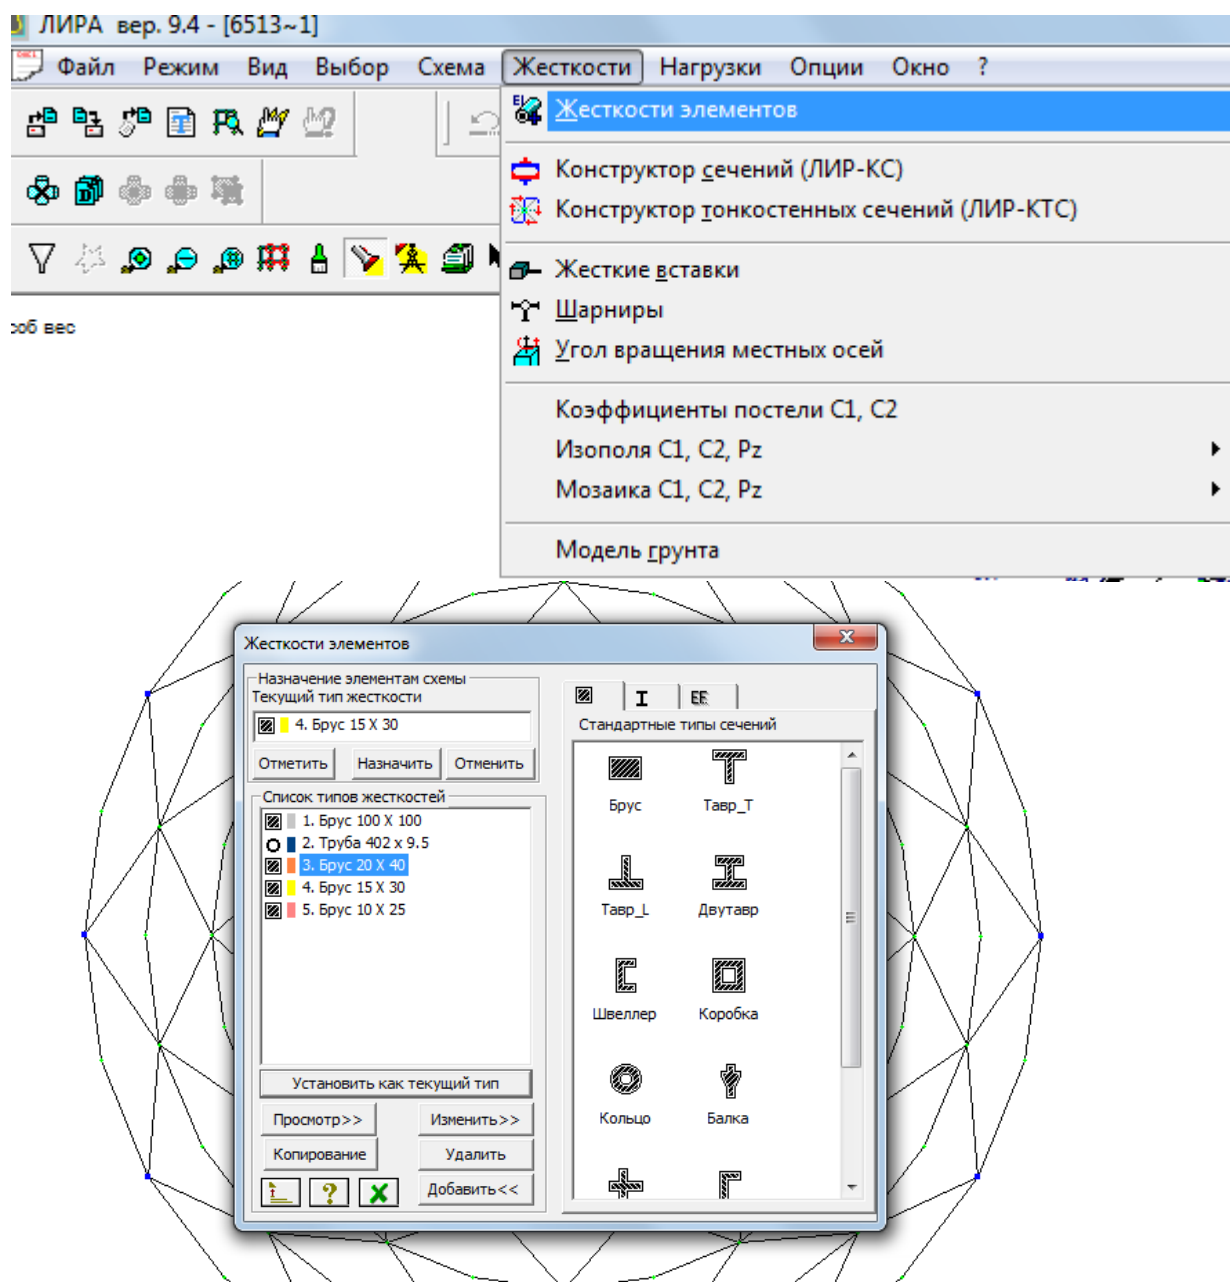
ЛИРА вер. 9.4 - [6513~1]

Файл Режим Вид Выбор Схема Жесткости Нагрузки Опции Окно ?

Жесткости элементов

Конструктор сечений (ЛИР-КС)
Конструктор тонкостенных сечений (ЛИР-КТС)

Жесткие вставки
Шарниры
Угол вращения местных осей

Коэффициенты постели С1, С2
Изополя С1, С2, Pz
Мозаика С1, С2, Pz

Модель грунта

:об вес

Жесткости элементов

Назначение элементам схемы
Текущий тип жесткости
4. Брус 15 Х 30
Отметить Назначить Отменить

Список типов жесткостей
1. Брус 100 Х 100
2. Труба 402 х 9.5
3. Брус 20 Х 40
4. Брус 15 Х 30
5. Брус 10 Х 25

Установить как текущий тип
Просмотр>> Изменить>>
Копирование Удалить
Добавить<<

Стандартные типы сечений
Брус Тавр_Т
Тавр_L Двутавр
Швеллер Коробка
Кольцо Балка